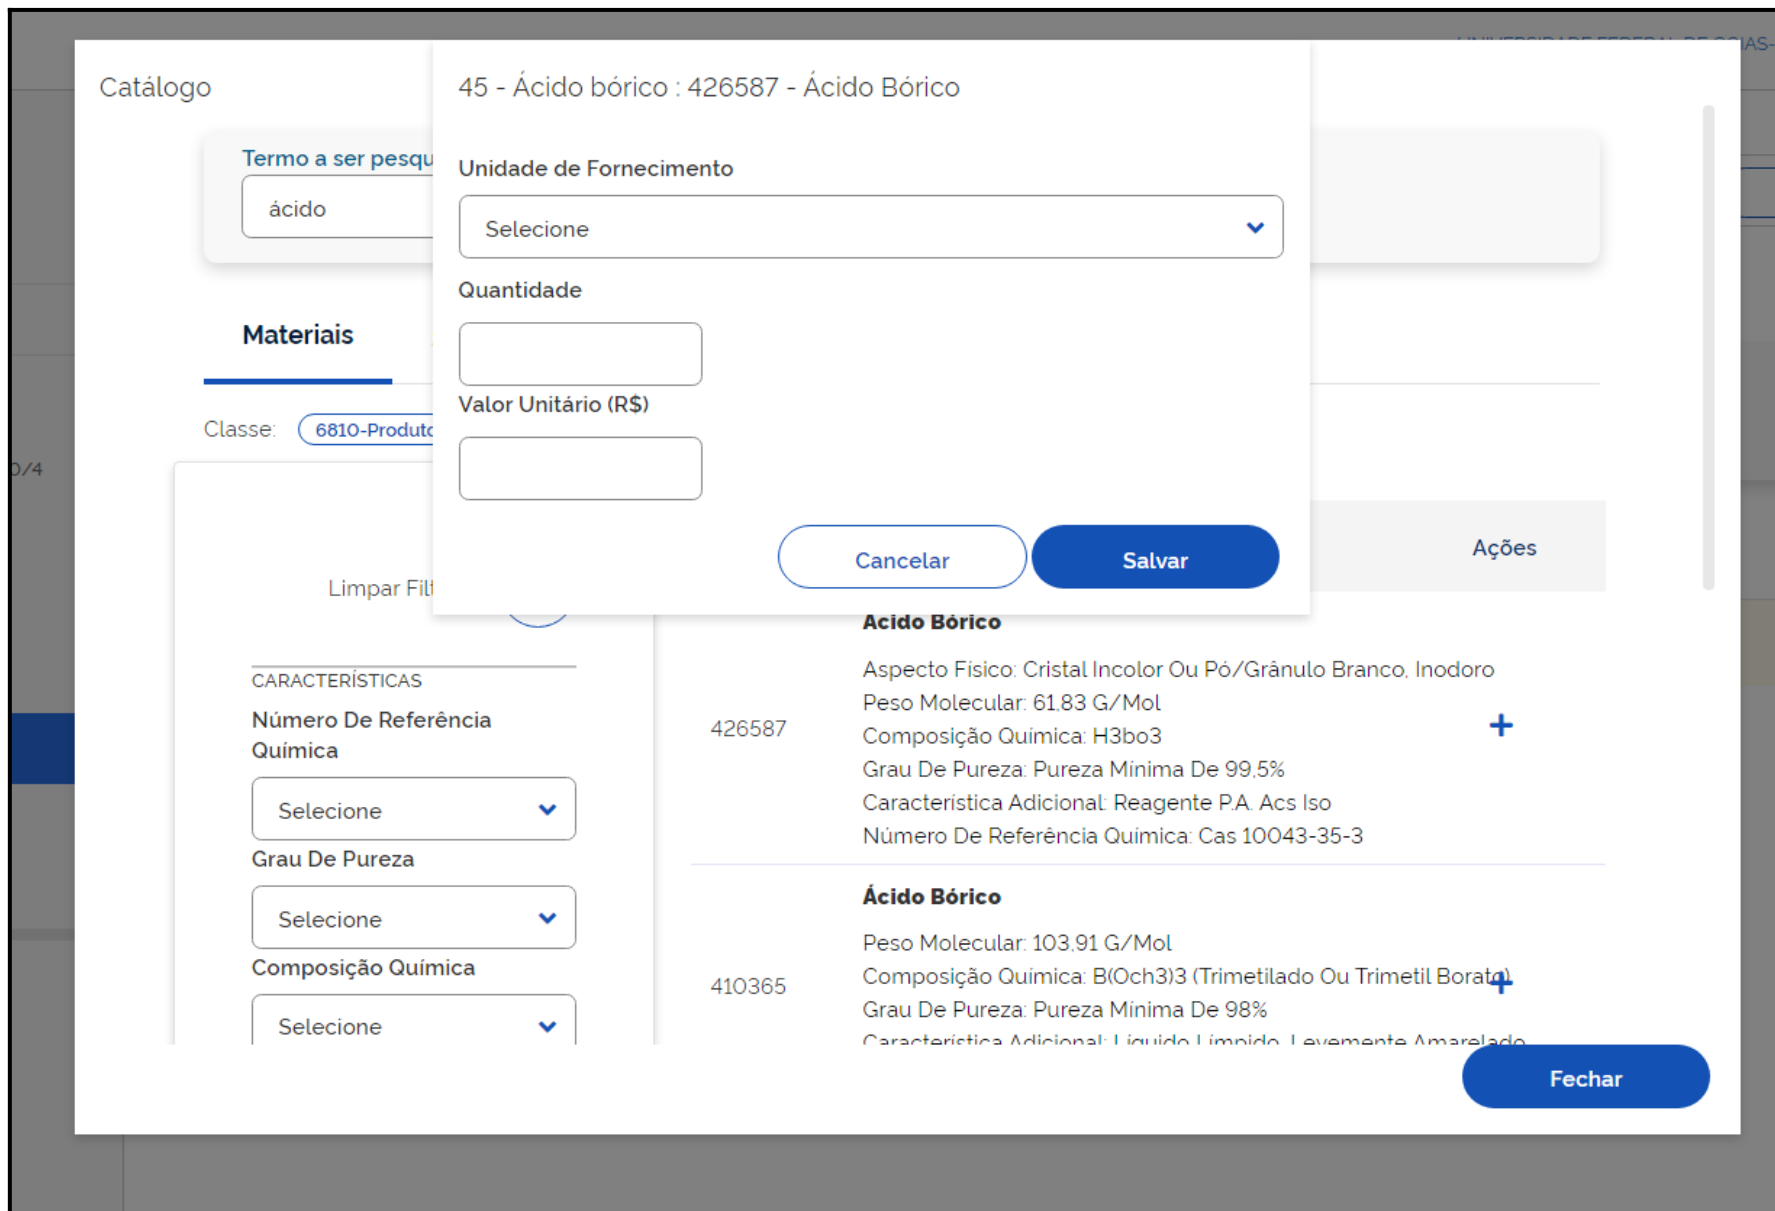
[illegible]

0/4

Catálogo

Termo a ser pesqu

ácido

Materiais

Classe: 6810-Produto

Limpar Filt

CARACTERÍSTICAS

Número De Referência Química

Selecione

Grau De Pureza

Selecione

Composição Química

Selecione

45 - Ácido bórico : 426587 - Ácido Bórico

Unidade de Fornecimento

Selecione

Quantidade

Valor Unitário (R$)

Cancelar

Salvar

Ações

Acido Bórico

426587

Aspecto Fisico: Cristal Incolor Ou Pó/Grânulo Branco, Inodoro
Peso Molecular: 61,83 G/Mol
Composição Quimica: H3bo3
Grau De Pureza: Pureza Mínima De 99,5%
Caracteristica Adicional: Reagente P.A. Acs Iso
Número De Referência Química: Cas 10043-35-3

+

Ácido Bórico

410365

Peso Molecular: 103,91 G/Mol
Composição Química: B(Och3)3 (Trimetilado Ou Trimetil Borato)
Grau De Pureza: Pureza Mínima De 98%
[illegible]

+

Fechar